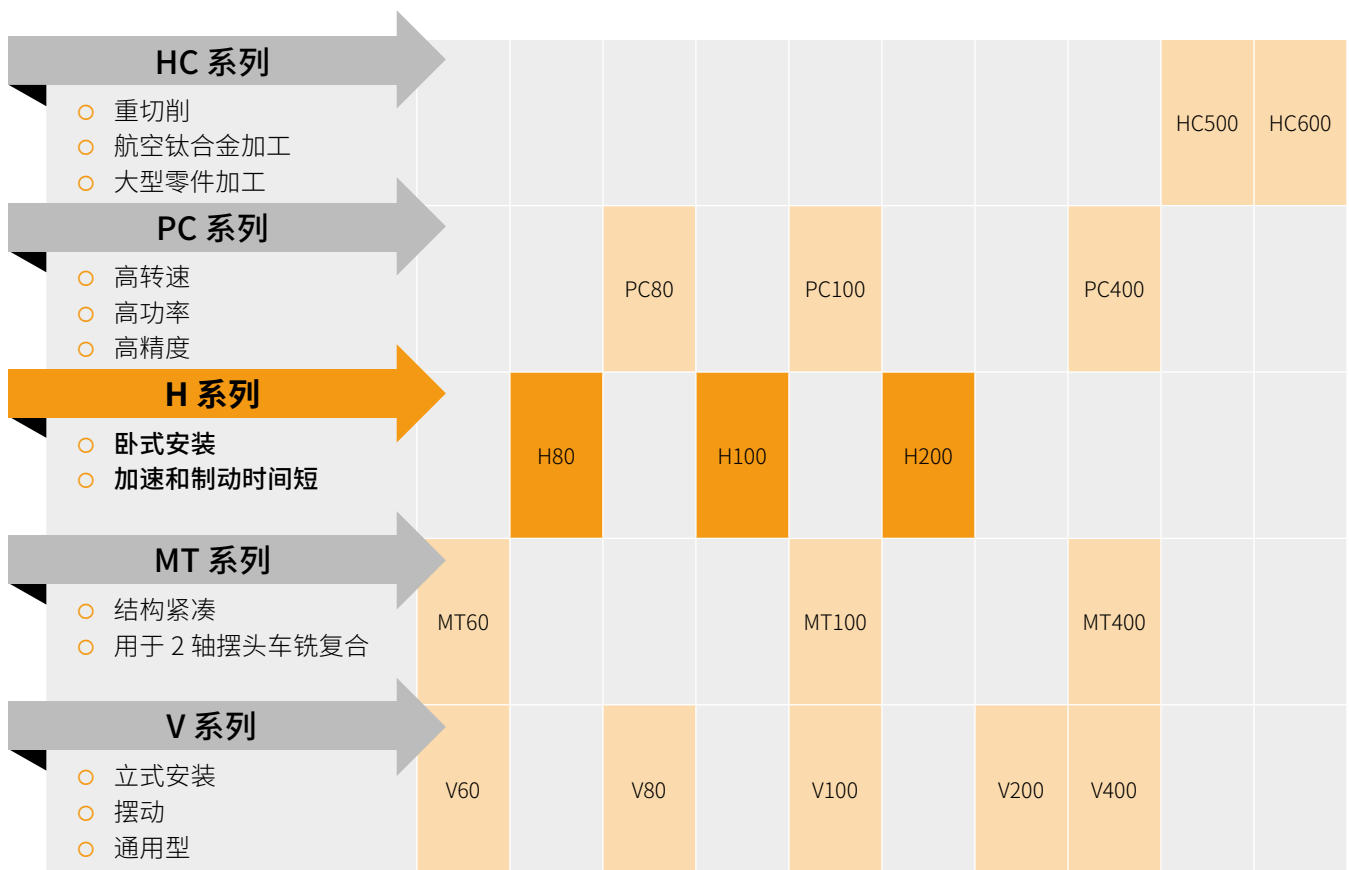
HC 系列
○ 重切削
○ 航空钛合金加工
○ 大型零件加工

HC500 HC600

PC 系列
○ 高转速
○ 高功率
○ 高精度

PC80 PC100 PC400

H 系列
○ 卧式安装
○ 加速和制动时间短

H80 H100 H200

MT 系列
○ 结构紧凑
○ 用于 2 轴摆头车铣复合

MT60 MT100 MT400

V 系列
○ 立式安装
○ 摆动
○ 通用型

V60 V80 V100 V200 V400